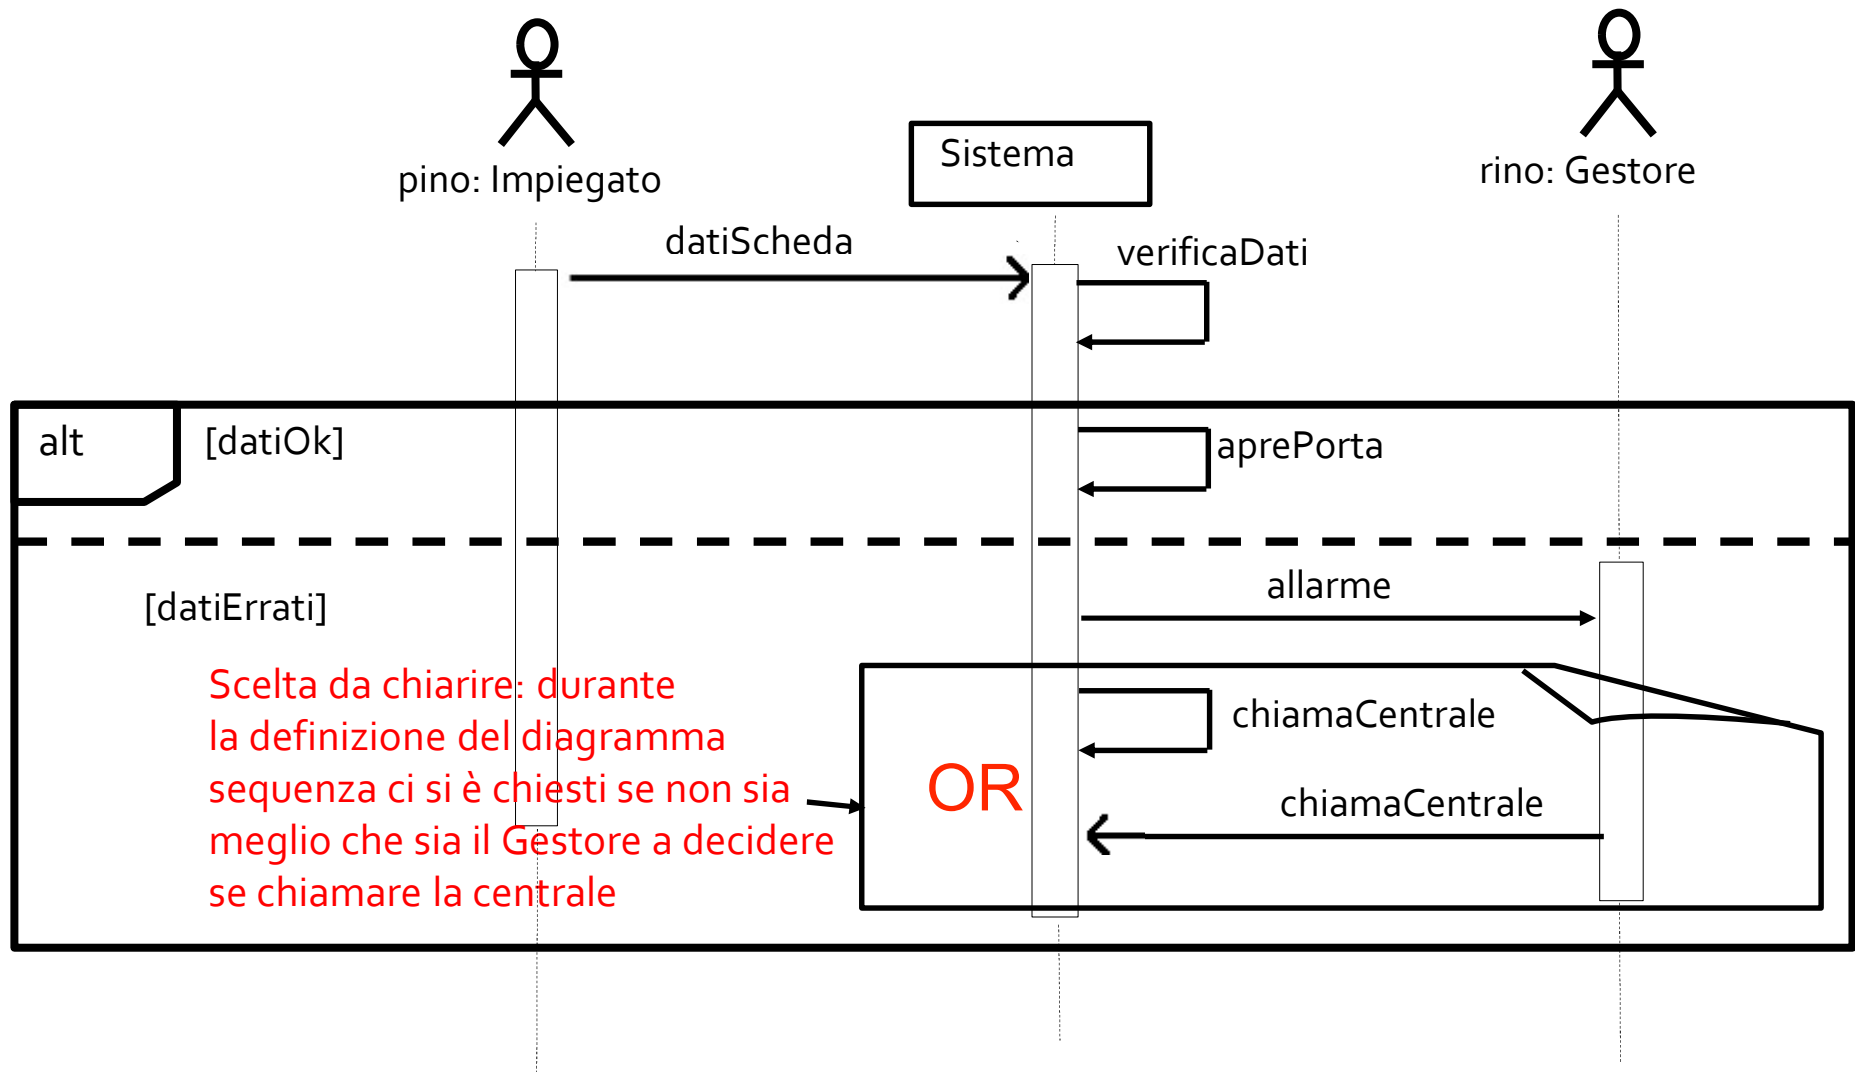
pino: Impiegato

Sistema

rino: Gestore

datiScheda

verificaDati

alt

[datiOk]

aprePorta

[datiErrati]

allarme

Scelta da chiarire: durante la definizione del diagramma sequenza ci si è chiesti se non sia meglio che sia il Gestore a decidere se chiamare la centrale

OR

chiamaCentrale

chiamaCentrale